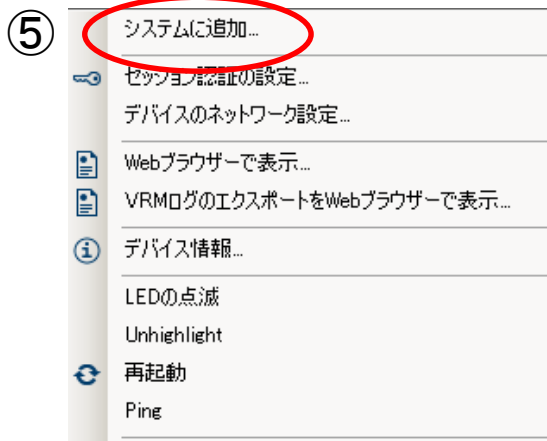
⑤

システムに追加...

セッション認証の設定...

デバイスのネットワーク設定...

Webブラウザーで表示...

VRMログのエクスポートをWebブラウザーで表示...

デバイス情報...

LEDの点滅

Unhighlight

再起動

Ping